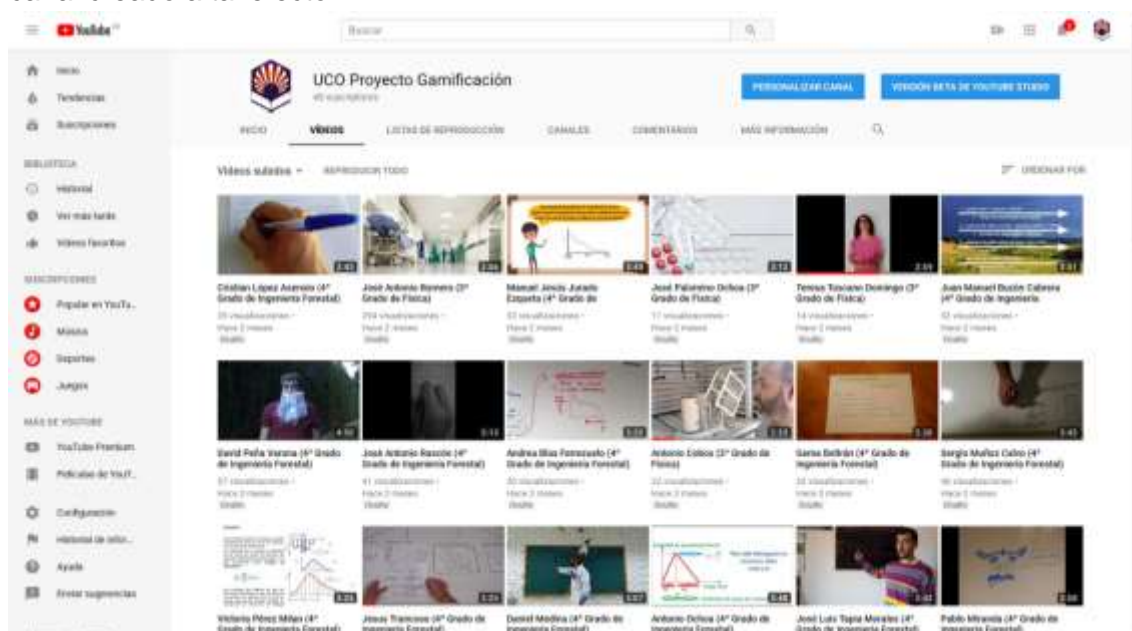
YouTube

Buscar

Inicio
Tendencias
Suscripciones

BIBLIOTECA
Historial
Ver más tarde
Vídeos favoritos

SUSCRIPCIONES
Popular en YouTu...
Música
Deportes
Juegos

MÁS DE YOUTUBE
YouTube Premium
Películas de YouT...

Configuración
Historial de infor...
Ayuda
Enviar sugerencias

UCO Proyecto Gamificación
45 suscriptores

PERSONALIZAR CANAL
VERSIÓN BETA DE YOUTUBE STUDIO

INICIO VÍDEOS LISTAS DE REPRODUCCIÓN CANALES COMENTARIOS MÁS INFORMACIÓN

Vídeos subidos REPRODUCIR TODO
ORDENAR POR

Cristian López Asensio (4º Grado de Ingeniería Forestal)
José Antonio Romero (3º Grado de Física)
Manuel Jesús Jurado Esquela (4º Grado de
José Palomino Ochoa (3º Grado de Física)
Teresa Toscano Domingo (3º Grado de Física)
Juan Manuel Bucón Cabrera (4º Grado de Ingeniería

David Peña Varona (4º Grado de Ingeniería Forestal)
José Antonio Rascón (4º Grado de Ingeniería Forestal)
Andrea Blas Fernández (4º Grado de Ingeniería Forestal)
Antonio Coloca (3º Grado de Física)
Sonia Beltrán (4º Grado de Ingeniería Forestal)
Sergio Muñoz Calvo (4º Grado de Ingeniería Forestal)

Victoria Pérez Millán (4º Grado de Ingeniería Forestal)
Jesus Trancoso (4º Grado de Ingeniería Forestal)
Daniel Medina (4º Grado de Ingeniería Forestal)
Antonio Ochoa (4º Grado de Ingeniería Forestal)
José Luis Tapia Morales (4º Grado de Ingeniería Forestal)
Pablo Miranda (4º Grado de Ingeniería Forestal)